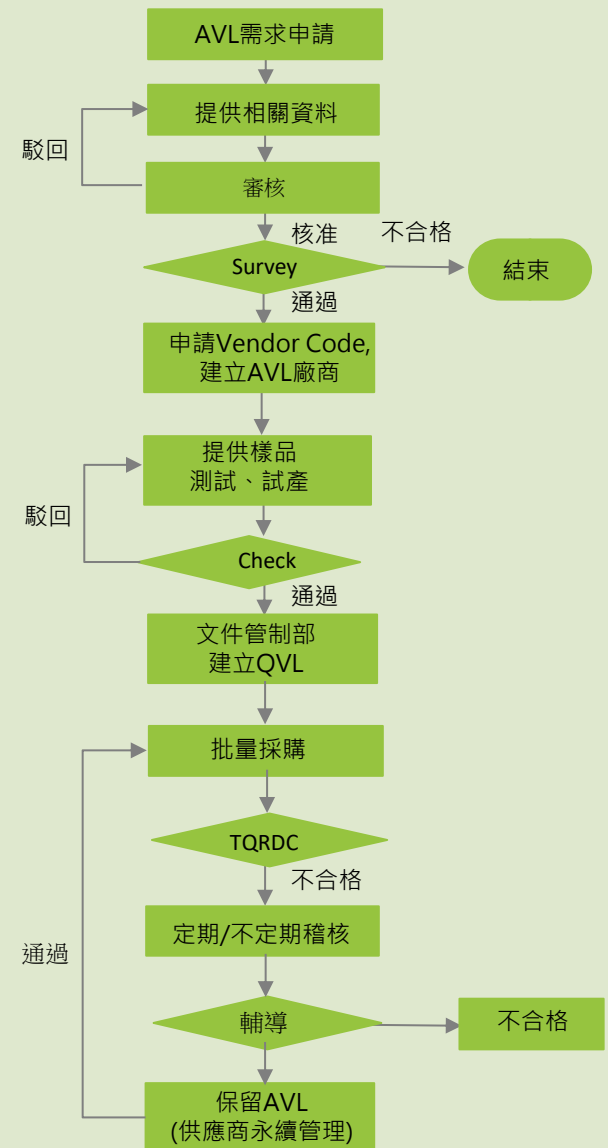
AVL需求申請

駁回

提供相關資料

審核

核准

不合格

Survey

結束

通過

申請Vendor Code, 建立AVL廠商

提供樣品 測試、試產

駁回

Check

通過

文件管制部 建立QVL

批量採購

TQRDC

不合格

通過

定期/不定期稽核

輔導

不合格

保留AVL (供應商永續管理)